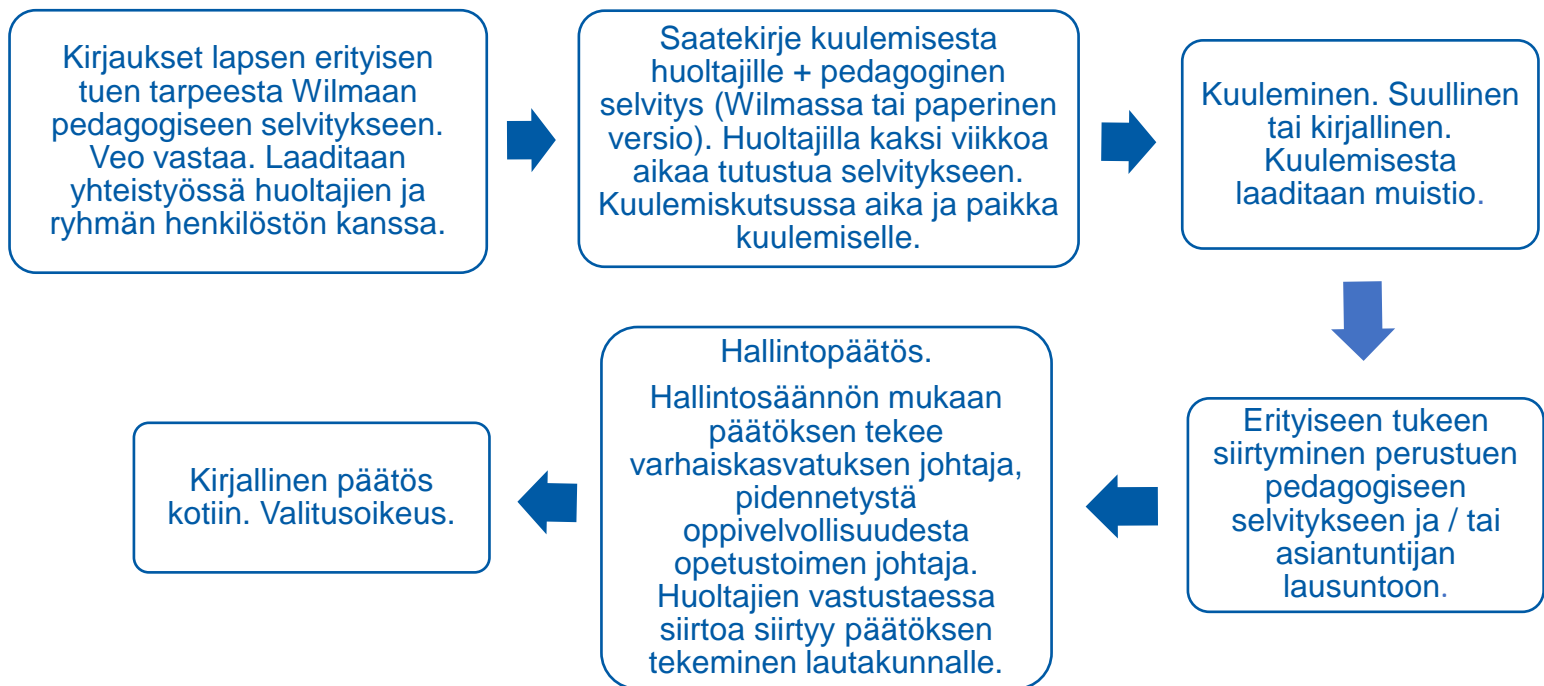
Kirjaukset lapsen erityisen tuen tarpeesta Wilmaan pedagogiseen selvitykseen. Veo vastaa. Laaditaan yhteistyössä huoltajien ja ryhmän henkilöstön kanssa.

Saatekirje kuulemisesta huoltajille + pedagoginen selvitys (Wilmassa tai paperinen versio). Huoltajilla kaksi viikkoa aikaa tutustua selvitykseen. Kuulemiskutsussa aika ja paikka kuulemiselle.

Kuuleminen. Suullinen tai kirjallinen. Kuulemisesta laaditaan muistio.

Erityiseen tukeen siirtyminen perustuen pedagogiseen selvitykseen ja / tai asiantuntijan lausuntoon.

Hallintopäätös.

Hallintosäännön mukaan päätöksen tekee varhaiskasvatuksen johtaja, pidennetystä oppivelvollisuudesta opetustoimen johtaja. Huoltajien vastustaessa siirtoa siirtyy päätöksen tekeminen lautakunnalle.

Kirjallinen päätös kotiin. Valitusoikeus.